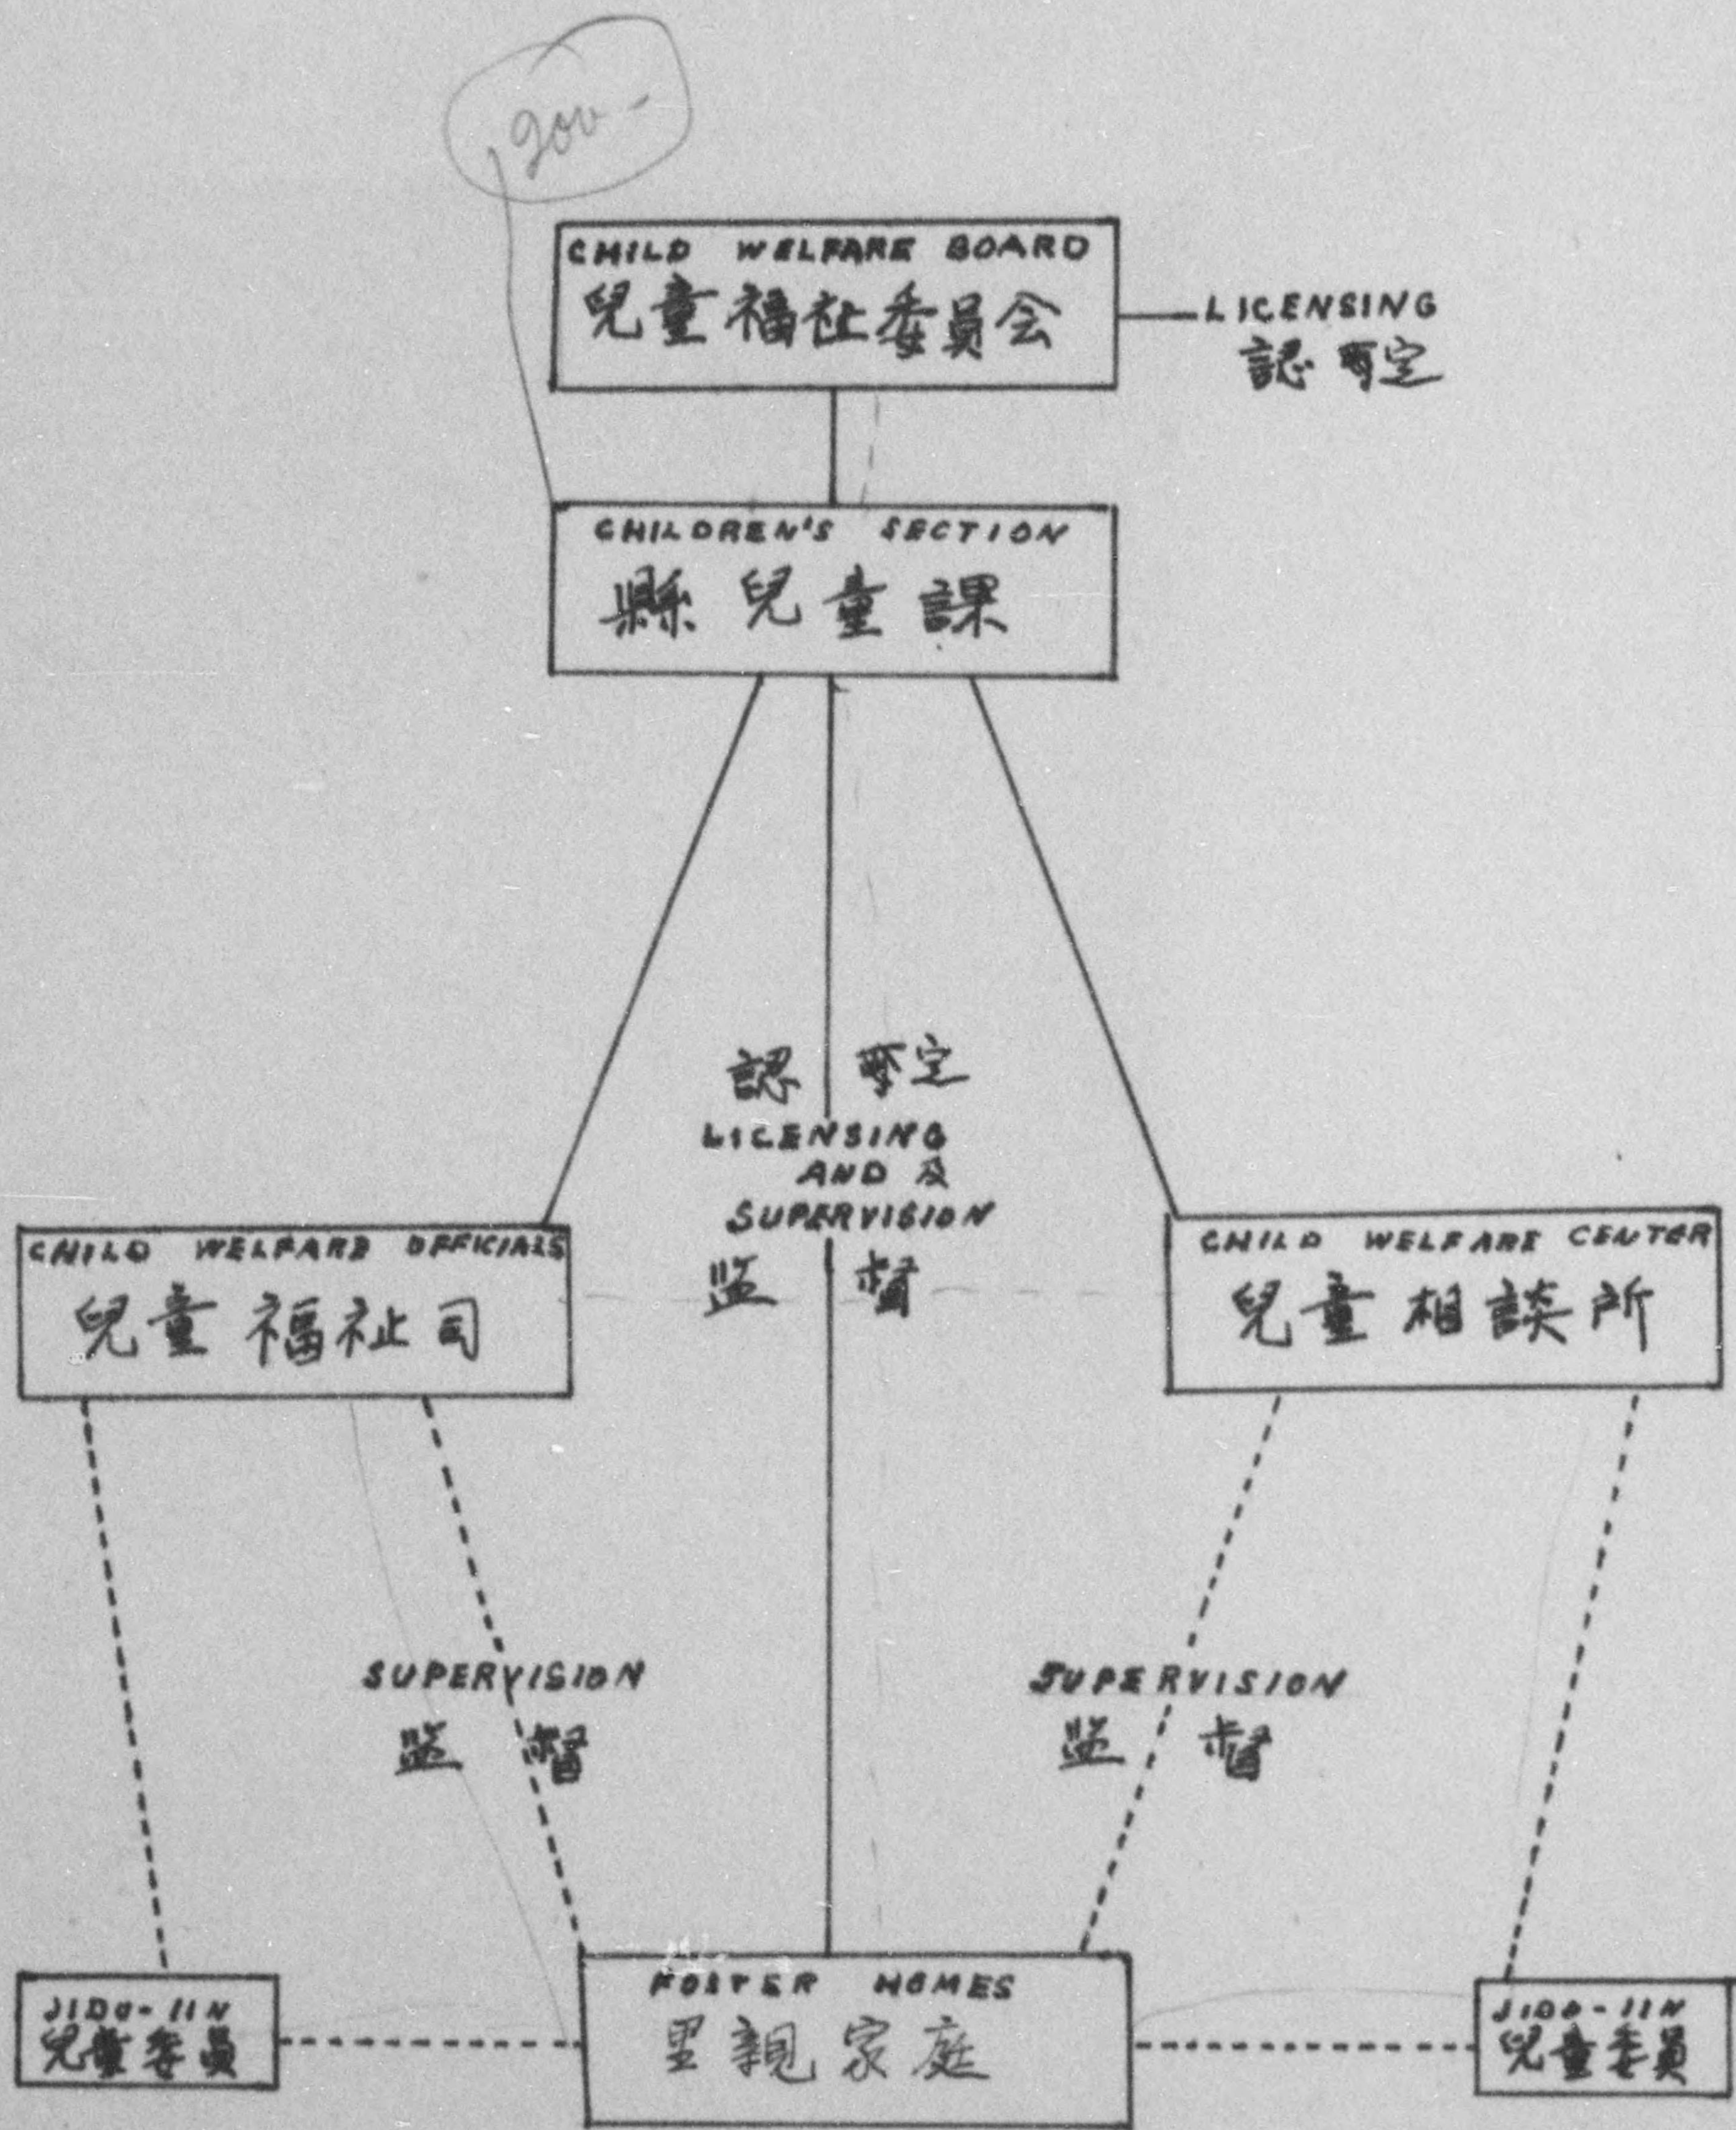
Gov-

CHILD WELFARE BOARD
兒童福祉委員会

LICENSING
認可

CHILDREN'S SECTION
縣兒童課

認可
LICENSING AND 及 SUPERVISION
監督

CHILD WELFARE OFFICIALS
兒童福祉司

CHILD WELFARE CENTER
兒童相談所

SUPERVISION
監督

SUPERVISION
監督

JIDO-IIN
兒童委員

FOSTER HOMES
里親家庭

JIDO-IIN
兒童委員